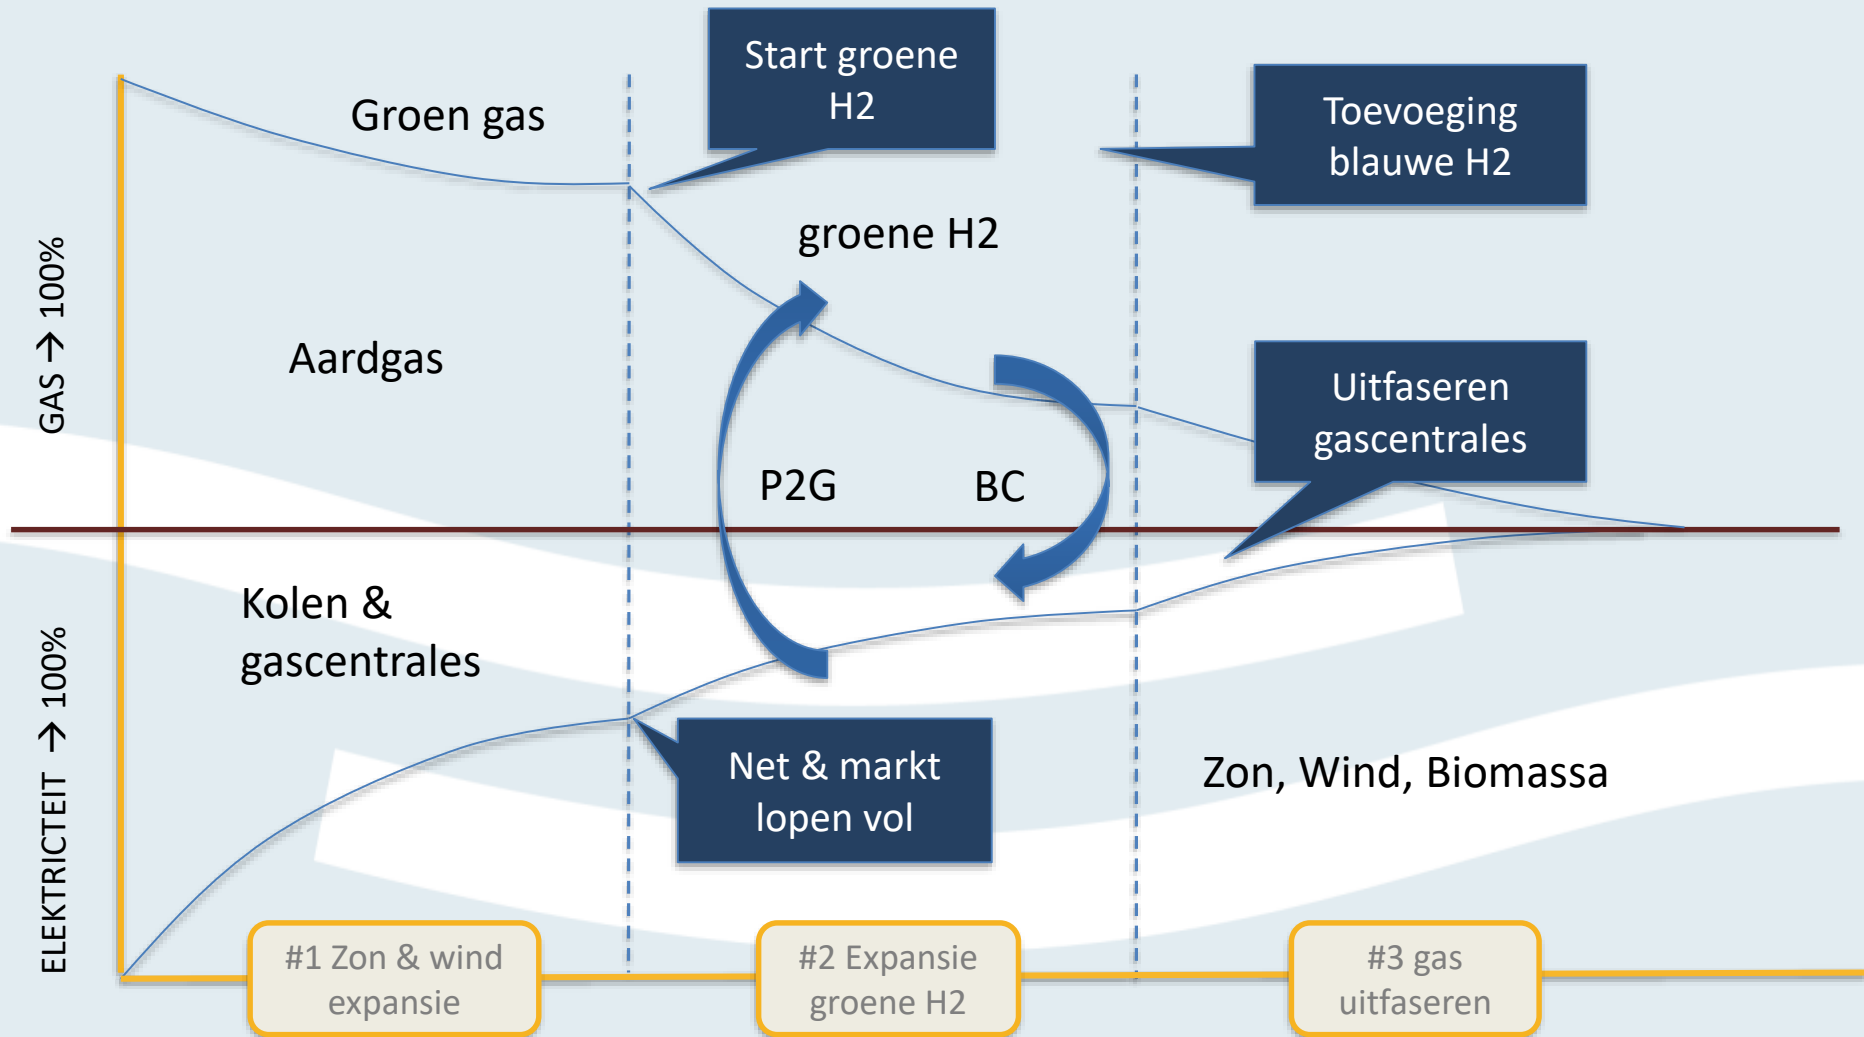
Start groene H2

Toevoeging blauwe H2

Groen gas

groene H2

GAS → 100%

Aardgas

Uitfaseren gascentrales

P2G

BC

Kolen & gascentrales

ELEKTRICTEIT → 100%

Net & markt lopen vol

Zon, Wind, Biomassa

#1 Zon & wind expansie

#2 Expansie groene H2

#3 gas uitfaseren